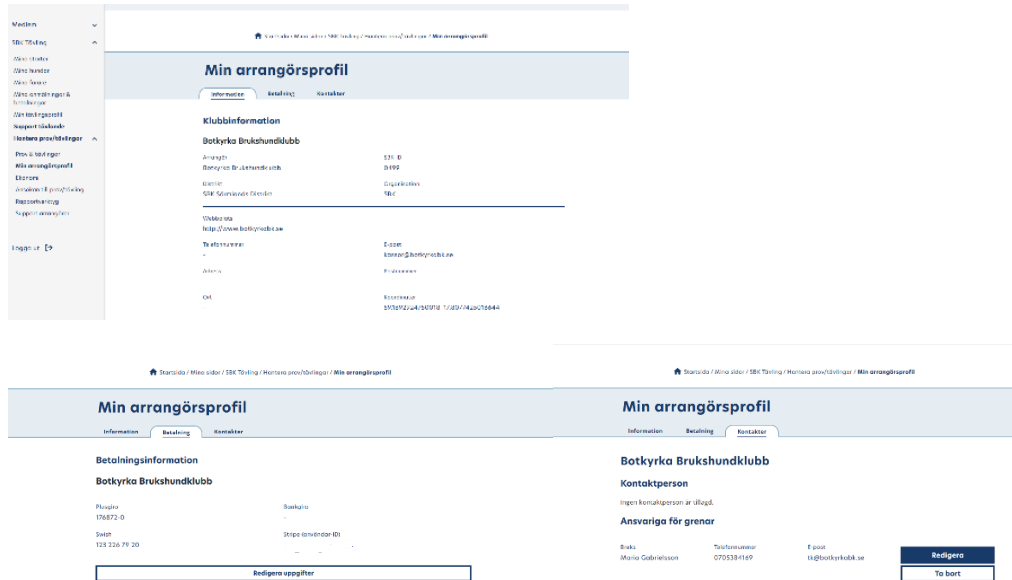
Medlem
SBK Tävling
Mina starter
Mina hundar
Mina favoriter
Mina anmälningar & betalningar
Min tävlingsprofil
Support tävlande
Hantera prov/tävlingar
Prov & tävlingar
Min arrangörsprofil
Ekonomi
Ansökan till prov/tävling
Rapportverktyg
Support arrangörer
Logga ut

Startsida / Mina sidor / SBK Tävling / Hantera prov/tävlingar / Min arrangörsprofil

Min arrangörsprofil

Information Betalning Kontakter

Klubbinformation

Botkyrka Brukshundklubb

Arrangör
Botkyrka Brukshundklubb

SBK ID
0499

Distrikt
SBK Södermanlands Distrikt

Organisation
SBK

Webbplats
http://www.botkyrkabk.se

Telefonnummer
-

E-post
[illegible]@botkyrkabk.se

Adress

Postnummer

Ort

Kostnadsställe
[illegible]

Startsida / Mina sidor / SBK Tävling / Hantera prov/tävlingar / Min arrangörsprofil

Min arrangörsprofil

Information Betalning Kontakter

Betalningsinformation

Botkyrka Brukshundklubb

Plusgiro
176872-0

Bankgiro
-

Swish
123 226 79 20

Stripe (användar-ID)
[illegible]

Redigera uppgifter

Startsida / Mina sidor / SBK Tävling / Hantera prov/tävlingar / Min arrangörsprofil

Min arrangörsprofil

Information Betalning Kontakter

Botkyrka Brukshundklubb

Kontaktperson

Ingen kontaktperson är tillagd.

Ansvariga för grenar

Bruks
Maria Gabrielsson

Telefonnummer
0705384169

E-post
tk@botkyrkabk.se

Redigera
Ta bort